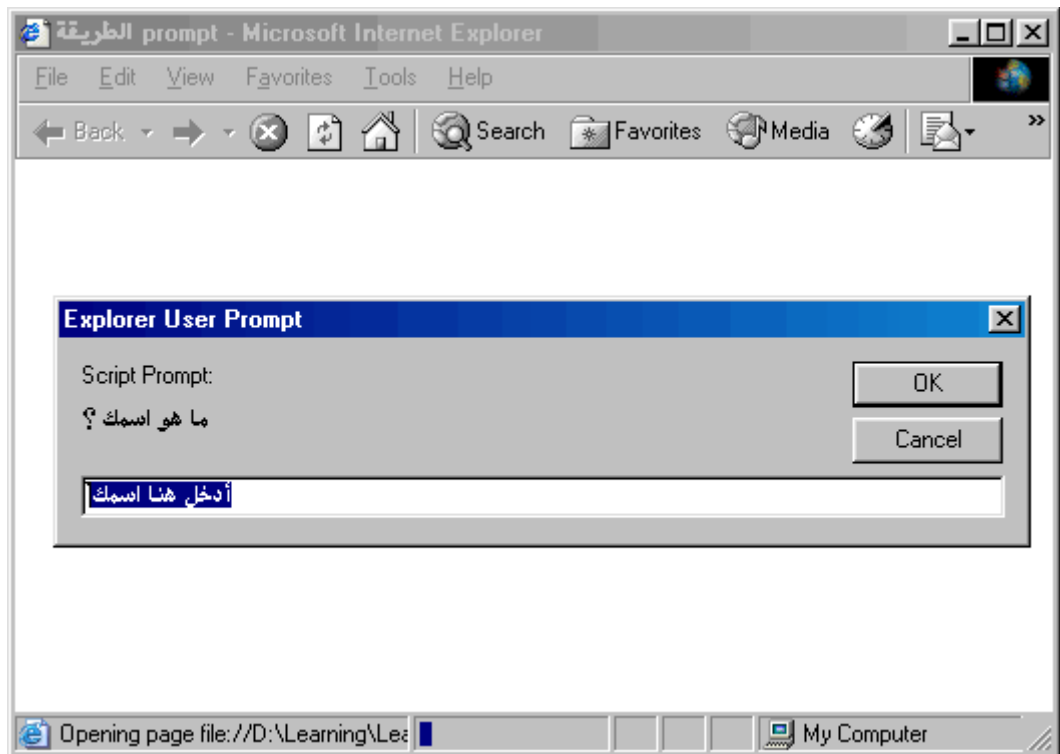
الطريقة prompt - Microsoft Internet Explorer

File Edit View Favorites Tools Help

Back Search Favorites Media

Explorer User Prompt

Script Prompt:

ما هو اسمك ؟

OK

Cancel

أدخل هنا اسمك

Opening page file://D:\Learning\Lea

My Computer